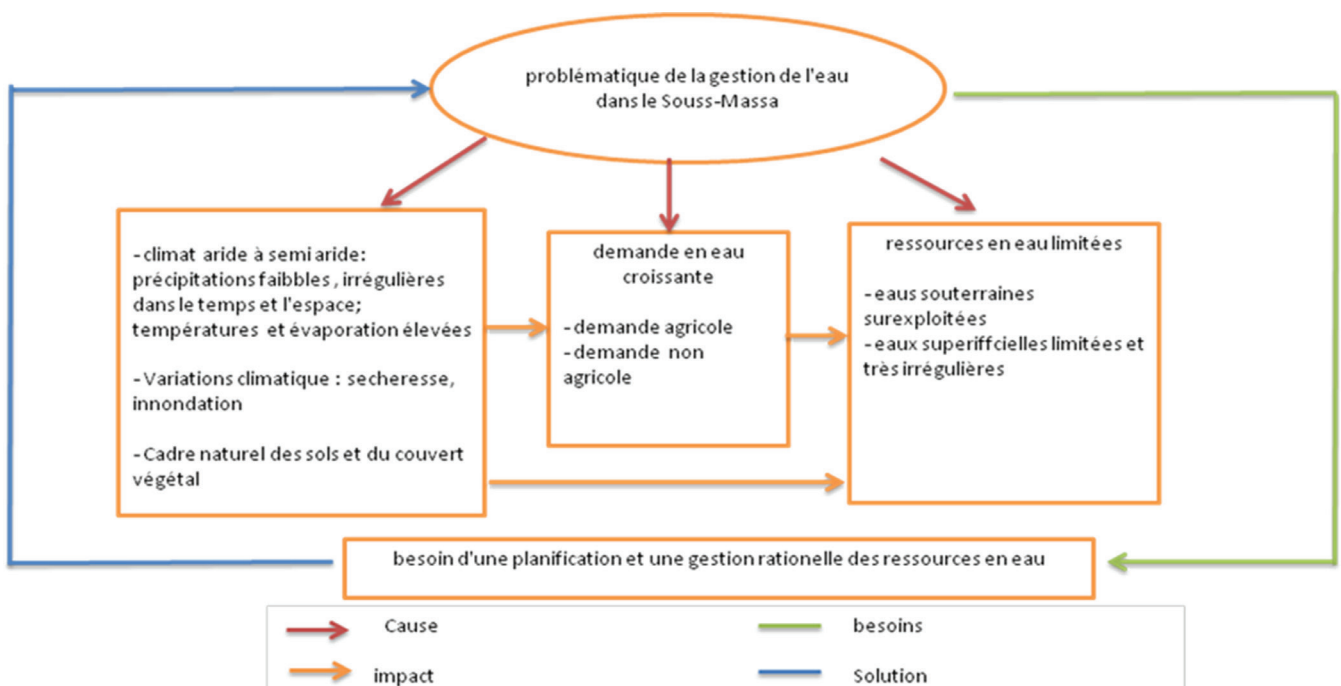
problématique de la gestion de l'eau dans le Souss-Massa

- climat aride à semi aride: précipitations faibles , irrégulières dans le temps et l'espace; températures et évaporation élevées

- Variations climatique : secheresse, innondation

- Cadre naturel des sols et du couvert végétal

demande en eau croissante

- demande agricole
- demande non agricole

ressources en eau limitées

- eaus souterraines surexploitées
- eaux superiffcielles limitées et très irrégulières

besoin d'une planification et une gestion rationelle des ressources en eau

Cause

impact

besoins

Solution